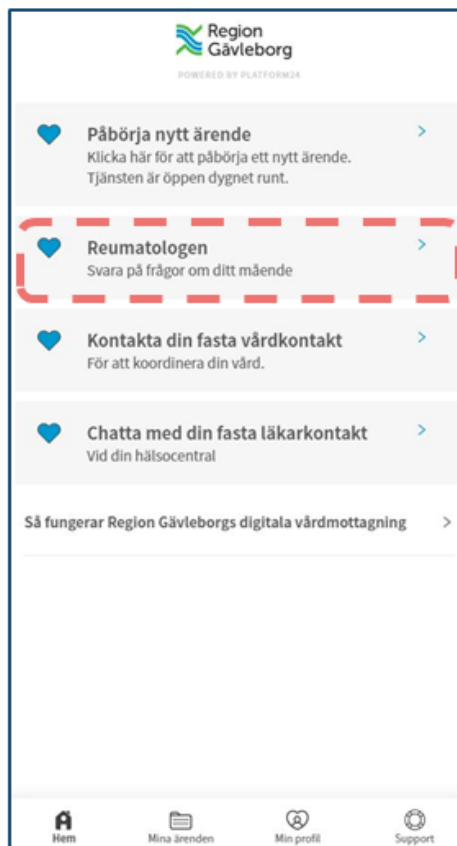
Region Gävleborg

POWERED BY PLATFORM24

Påbörja nytt ärende
Klicka här för att påbörja ett nytt ärende. Tjänsten är öppen dygnet runt.

Reumatologen
Svara på frågor om ditt mående

Kontakta din fasta vårdkontakt
För att koordinera din vård.

Chatta med din fasta läkarkontakt
Vid din hälsocentral

Så fungerar Region Gävleborgs digitala vårdmottagning

Hem
Mina ärenden
Min profil
Support